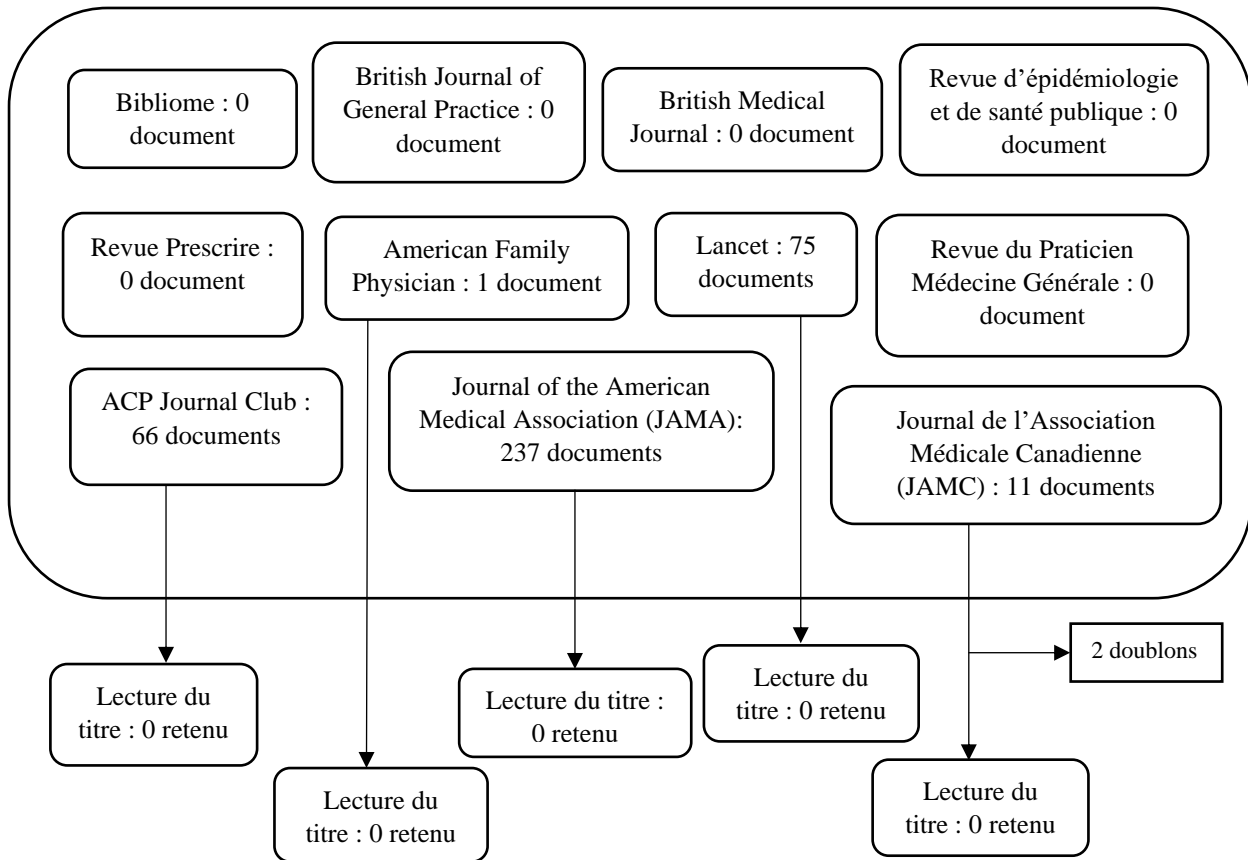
Bibliome : 0 document

British Journal of General Practice : 0 document

British Medical Journal : 0 document

Revue d'épidémiologie et de santé publique : 0 document

Revue Prescrire : 0 document

American Family Physician : 1 document

Lancet : 75 documents

Revue du Praticien Médecine Générale : 0 document

ACP Journal Club : 66 documents

Journal of the American Medical Association (JAMA): 237 documents

Journal de l'Association Médicale Canadienne (JAMC) : 11 documents

2 doublons

Lecture du titre : 0 retenu

Lecture du titre : 0 retenu

Lecture du titre : 0 retenu

Lecture du titre : 0 retenu

Lecture du titre : 0 retenu